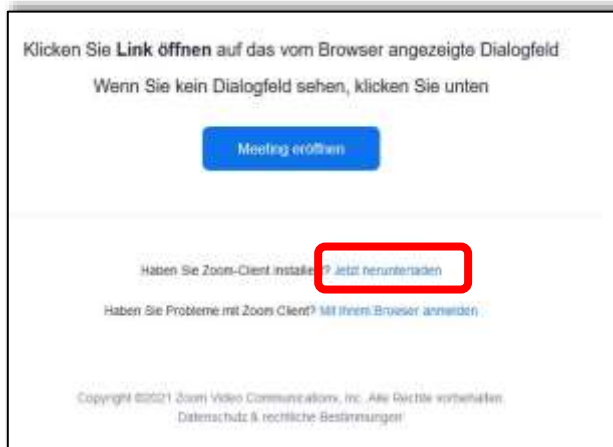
Klicken Sie **Link öffnen** auf das vom Browser angezeigte Dialogfeld

Wenn Sie kein Dialogfeld sehen, klicken Sie unten

Meeting eröffnen

Haben Sie Zoom-Client installiert? Jetzt herunterladen

Haben Sie Probleme mit Zoom Client? Mit Ihrem Browser anmelden

Copyright ©2021 Zoom Video Communications, Inc. Alle Rechte vorbehalten.
Datenschutz & rechtliche Bestimmungen